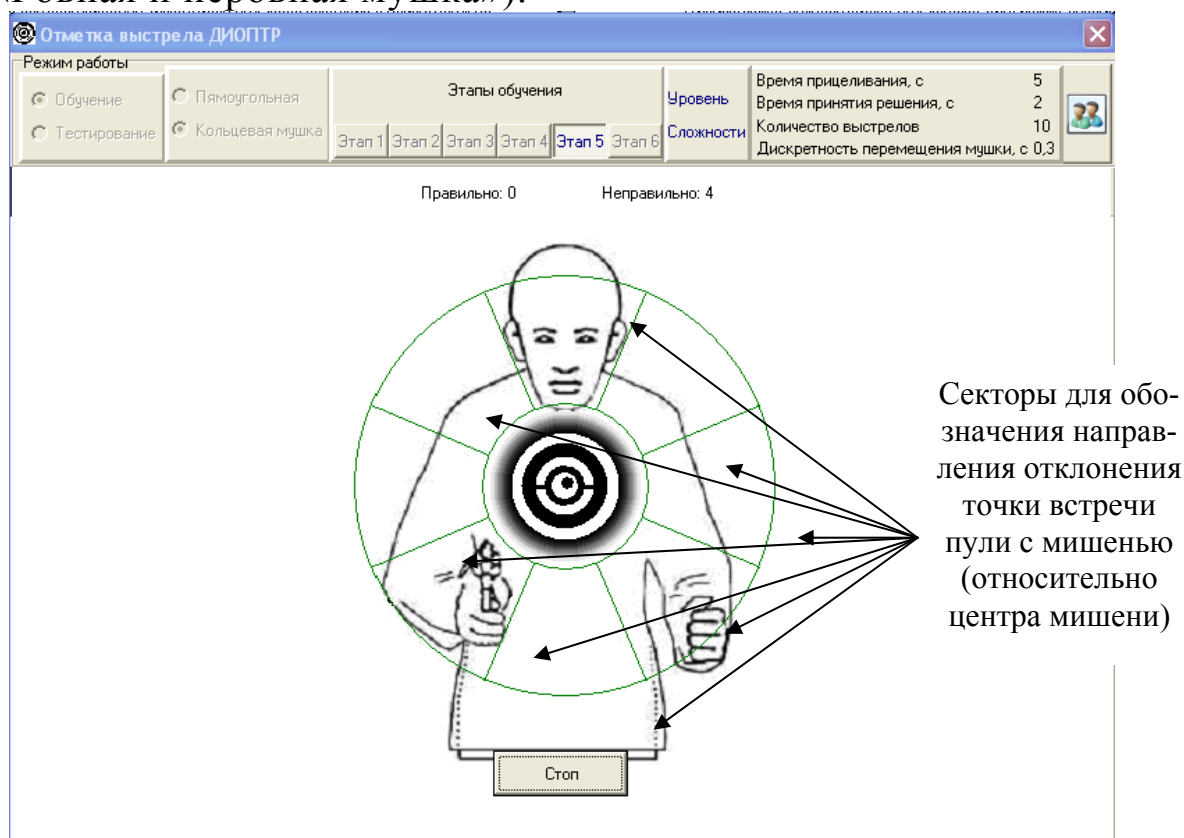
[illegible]

Отметка выстрела ДИОПТР

Режим работы
Обучение
Тестирование
Пямоугольная
Кольцевая мушка

Этапы обучения
Этап 1 Этап 2 Этап 3 Этап 4 Этап 5 Этап 6

Уровень
Сложности

| | |
|---|---|
| Время прицеливания, с | 5 |
| Время принятия решения, с | 2 |
| Количество выстрелов | 10 |
| Дискретность перемещения мушки, с | 0,3 |

Правильно: 0 Неправильно: 4

Секторы для обозначения направления отклонения точки встречи пули с мишенью (относительно центра мишени)

Стоп